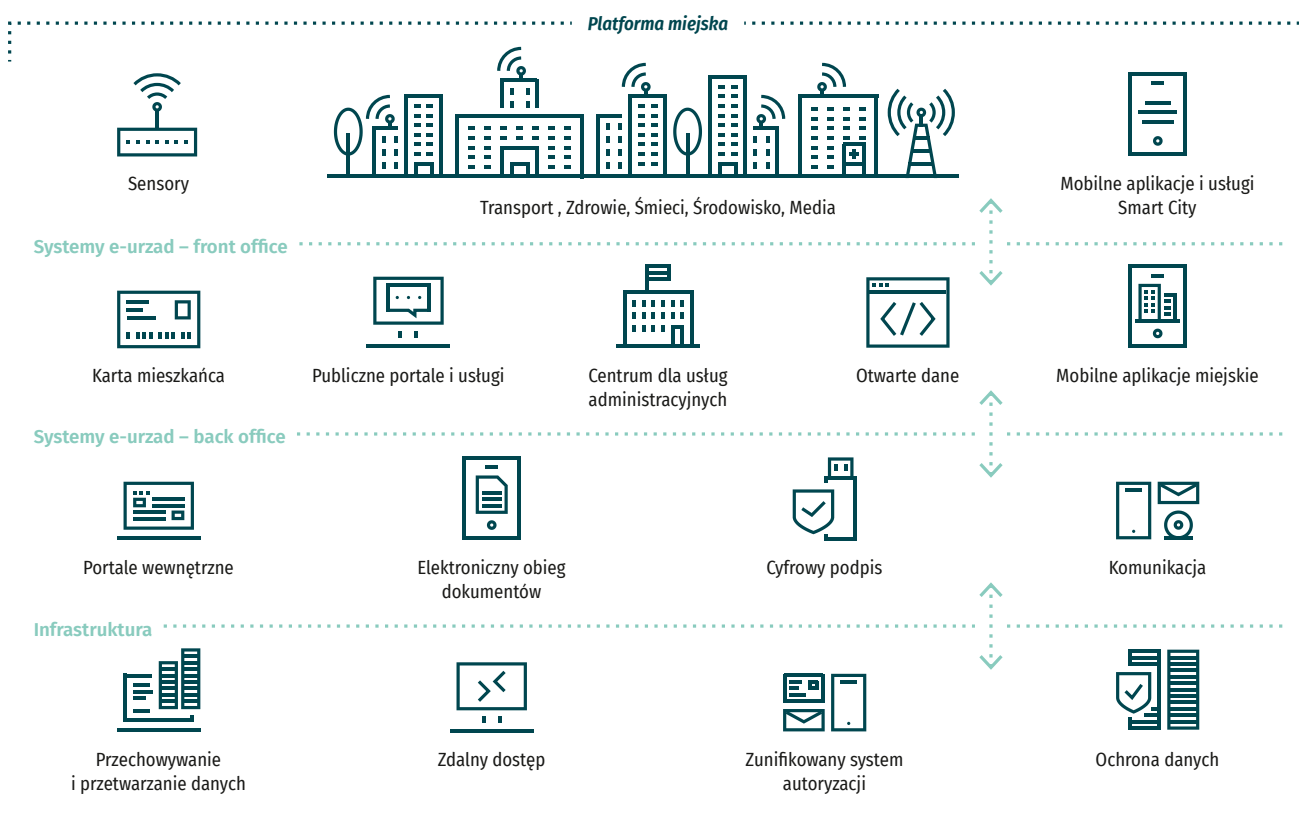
Platforma miejska

Sensory

Transport , Zdrowie, Śmieci, Środowisko, Media

Mobilne aplikacje i usługi Smart City

Systemy e-urzad – front office

Karta mieszkańca

Publiczne portale i usługi

Centrum dla usług administracyjnych

Otwarte dane

Mobilne aplikacje miejskie

Systemy e-urzad – back office

Portale wewnętrzne

Elektroniczny obieg dokumentów

Cyfrowy podpis

Komunikacja

Infrastruktura

Przechowywanie i przetwarzanie danych

Zdalny dostęp

Zunifikowany system autoryzacji

Ochrona danych